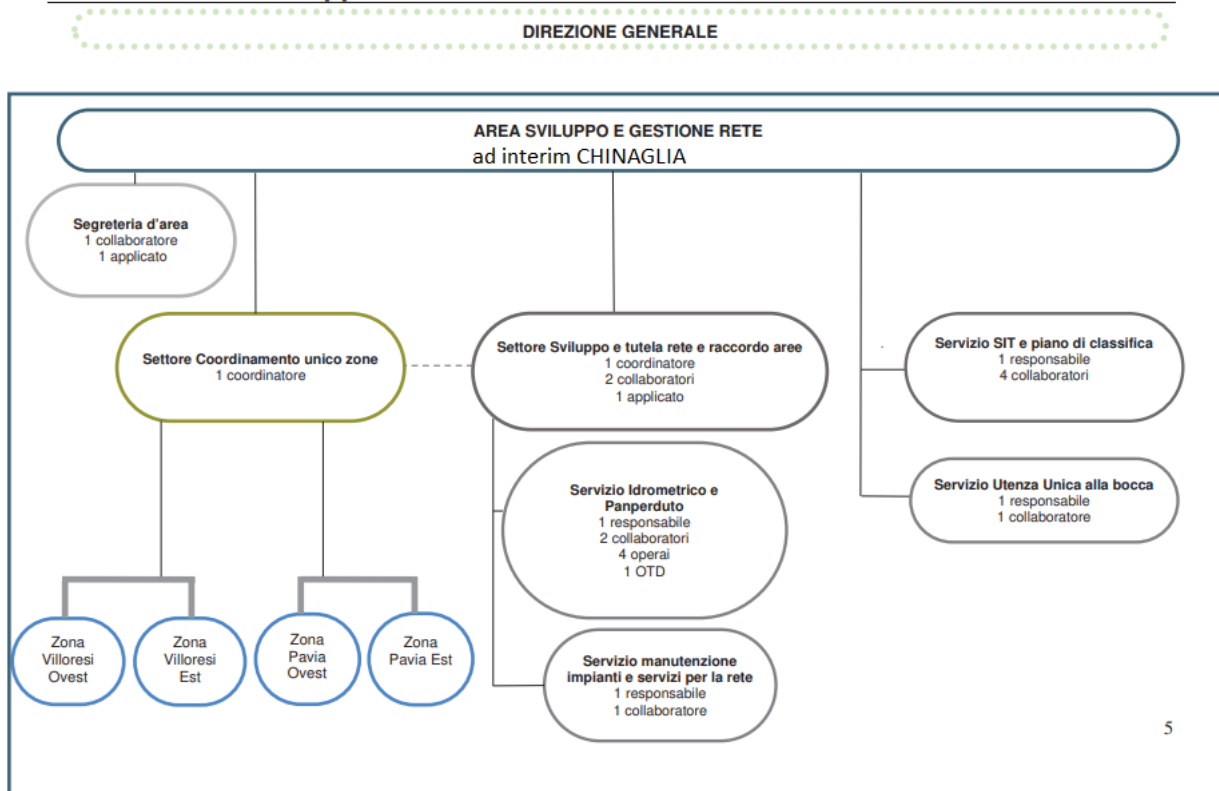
DIREZIONE GENERALE

AREA SVILUPPO E GESTIONE RETE
ad interim CHINAGLIA

Segreteria d'area
1 collaboratore
1 applicato

Settore Coordinamento unico zone
1 coordinatore

Settore Sviluppo e tutela rete e raccordo aree
1 coordinatore
2 collaboratori
1 applicato

Servizio SIT e piano di classifica
1 responsabile
4 collaboratori

Servizio Utenza Unica alla bocca
1 responsabile
1 collaboratore

Servizio Idrometrico e Panperduto
1 responsabile
2 collaboratori
4 operai
1 OTD

Servizio manutenzione impianti e servizi per la rete
1 responsabile
1 collaboratore

Zona Villoresi Ovest

Zona Villoresi Est

Zona Pavia Ovest

Zona Pavia Est

5